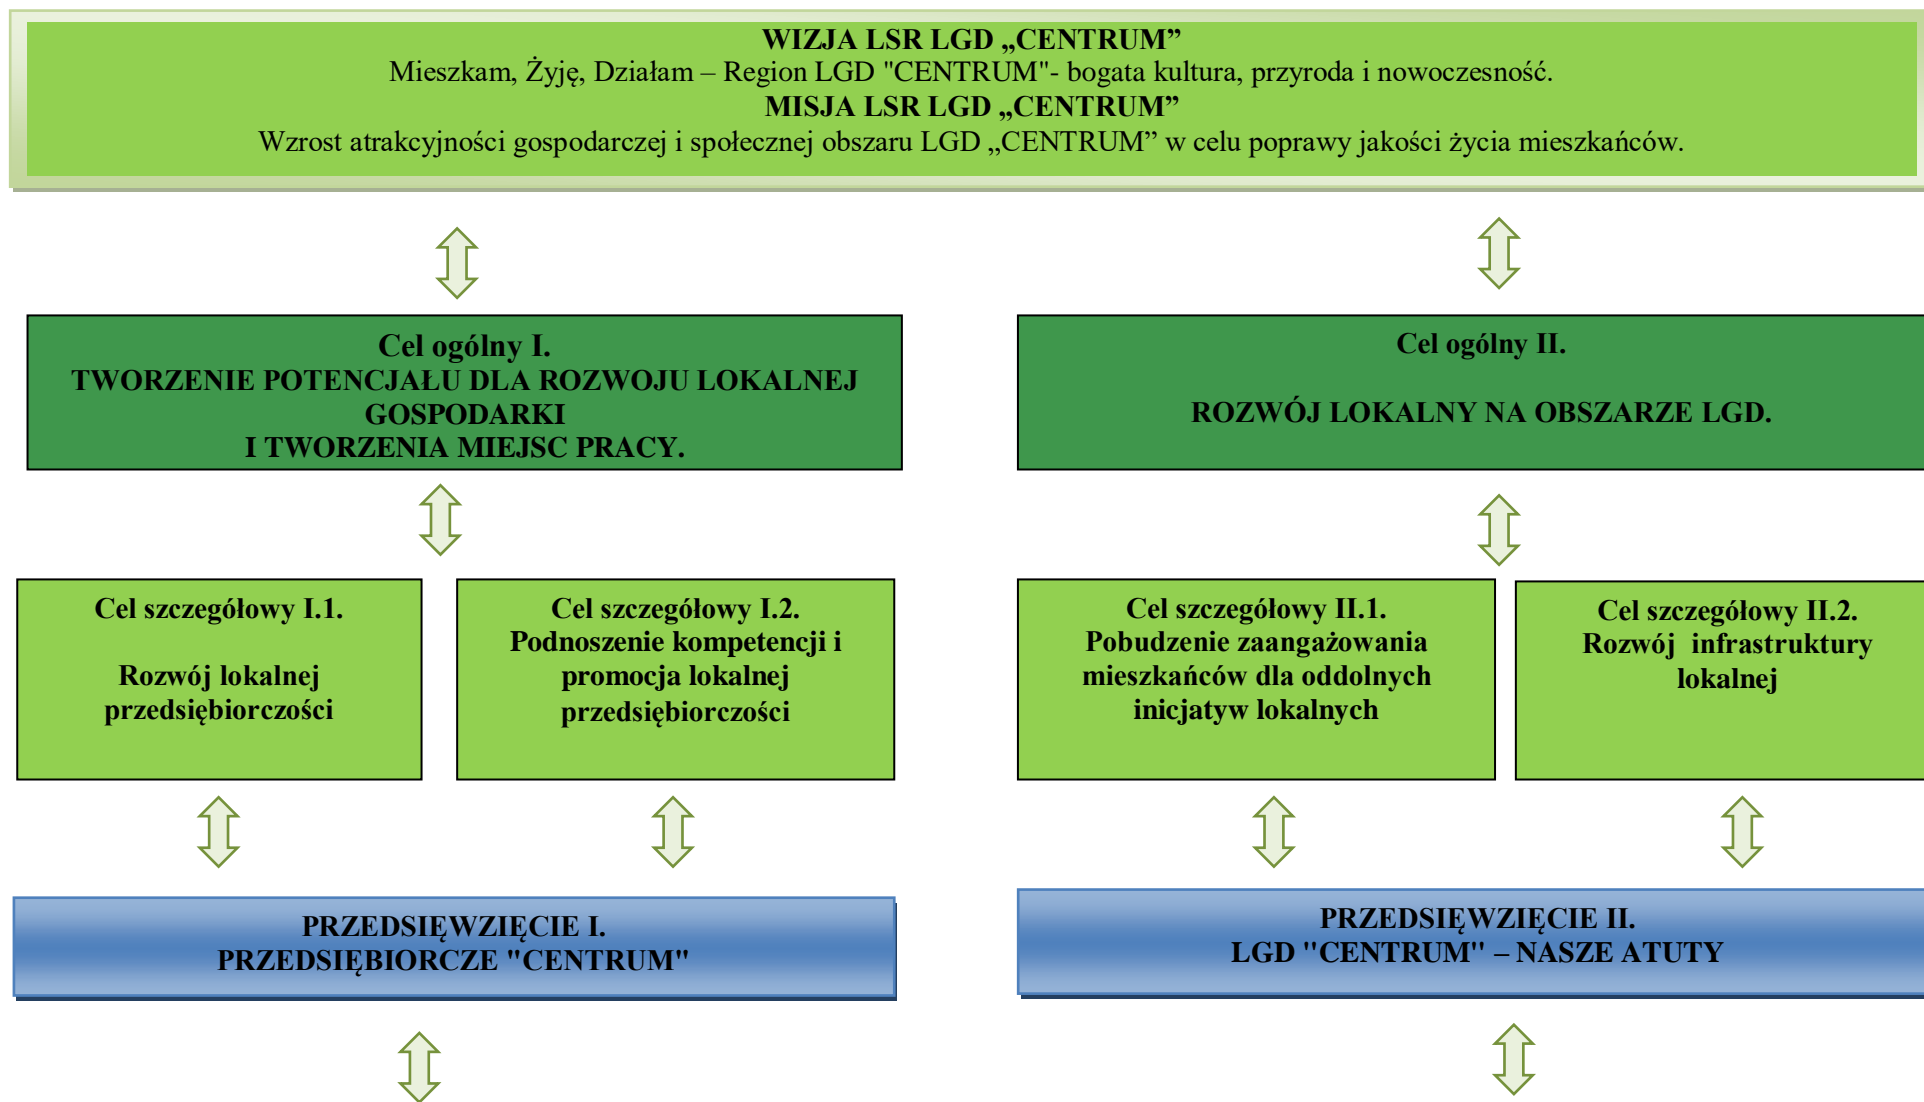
WIZJA LSR LGD „CENTRUM”
Mieszkam, Żyję, Działam – Region LGD "CENTRUM"- bogata kultura, przyroda i nowoczesność.
MISJA LSR LGD „CENTRUM”
Wzrost atrakcyjności gospodarczej i społecznej obszaru LGD „CENTRUM” w celu poprawy jakości życia mieszkańców.

Cel ogólny I.
TWORZENIE POTENCJAŁU DLA ROZWOJU LOKALNEJ GOSPODARKI
I TWORZENIA MIEJSC PRACY.

Cel ogólny II.

ROZWÓJ LOKALNY NA OBSZARZE LGD.

Cel szczegółowy I.1.

Rozwój lokalnej przedsiębiorczości

Cel szczegółowy I.2.
Podnoszenie kompetencji i promocja lokalnej przedsiębiorczości

Cel szczegółowy II.1.
Pobudzenie zaangażowania mieszkańców dla oddolnych inicjatyw lokalnych

Cel szczegółowy II.2.
Rozwój infrastruktury lokalnej

PRZEDSIĘWZIĘCIE I.
PRZEDSIĘBIORCZE "CENTRUM"

PRZEDSIĘWZIĘCIE II.
LGD "CENTRUM" – NASZE ATUTY